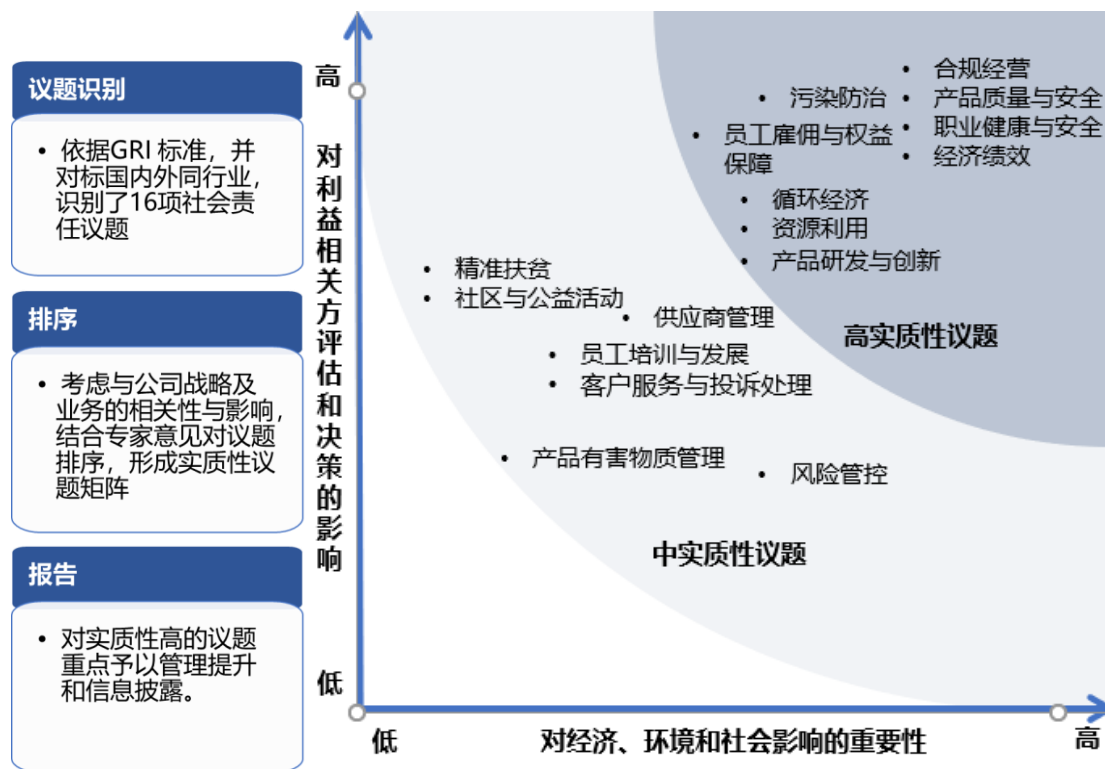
议题识别

• 依据GRI 标准，并对标国内外同行业，识别了16项社会责任议题

排序

• 考虑与公司战略及业务的相关性与影响，结合专家意见对议题排序，形成实质性议题矩阵

报告

• 对实质性高的议题重点予以管理提升和信息披露。

高

对利益相关方评估和决策的影响

低

• 合规经营
• 污染防治
• 产品质量与安全
• 员工雇佣与权益保障
• 职业健康与安全
• 经济绩效
• 循环经济
• 资源利用
• 产品研发与创新
• 精准扶贫
• 社区与公益活动
• 供应商管理
• 员工培训与发展
• 客户服务与投诉处理

高实质性议题

• 产品有害物质管理
• 风险管控

中实质性议题

低

对经济、环境和社会影响的重要性

高